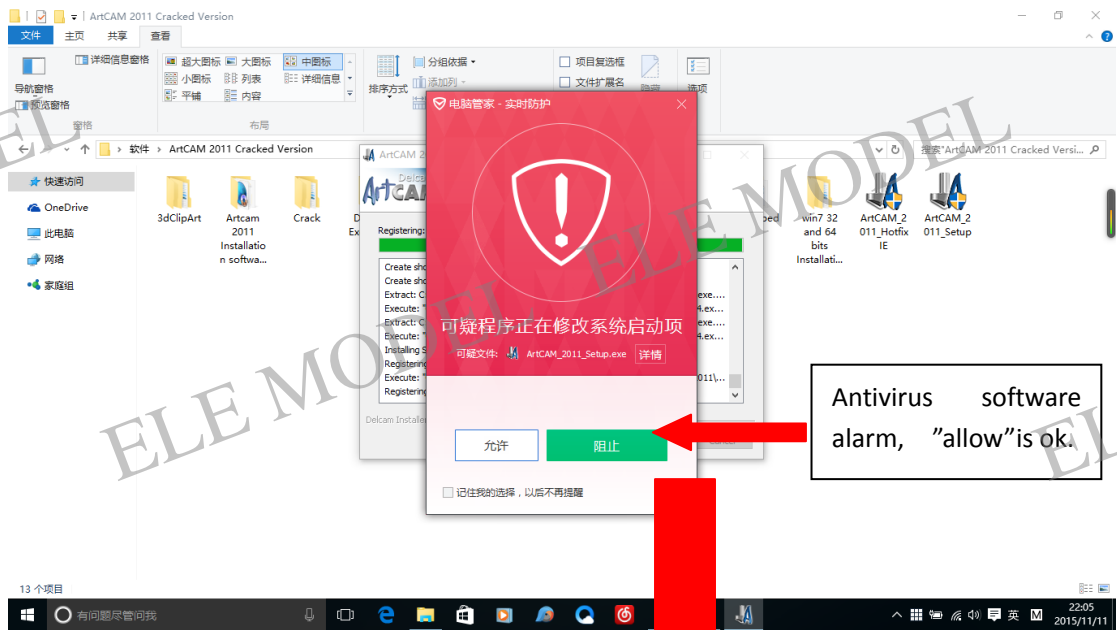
ArtCAM 2011 Cracked Version

文件 主页 共享 查看

导航窗格 预览窗格 详细信息窗格
窗格
超大图标 大图标 中图标 小图标 列表 详细信息 平铺 内容
布局
排序方式 分组依据 添加列
项目复选框 文件扩展名
隐藏 选项

软件 › ArtCAM 2011 Cracked Version
搜索"ArtCAM 2011 Cracked Versi...

快速访问
OneDrive
此电脑
网络
家庭组

3dClipArt
Artcam 2011 Installation softwa...
Crack
win7 32 and 64 bits Installati...
ArtCAM_2011_HotfixIE
ArtCAM_2011_Setup

ArtCAM 2011
Registering:
Create sho
Create sho
Extract: C
Execute:
Extract: C
Execute:
Installing S
Registering
Execute:
Registering
Delcam Installer

电脑管家 - 实时防护
可疑程序正在修改系统启动项
可疑文件: ArtCAM_2011_Setup.exe 详情
允许
阻止
记住我的选择，以后不再提醒

Antivirus software alarm, ”allow”is ok.

ELE MODEL
ELE MODEL
ELE MODEL
ELE MODEL

13 个项目

有问题尽管问我
英
22:05
2015/11/11